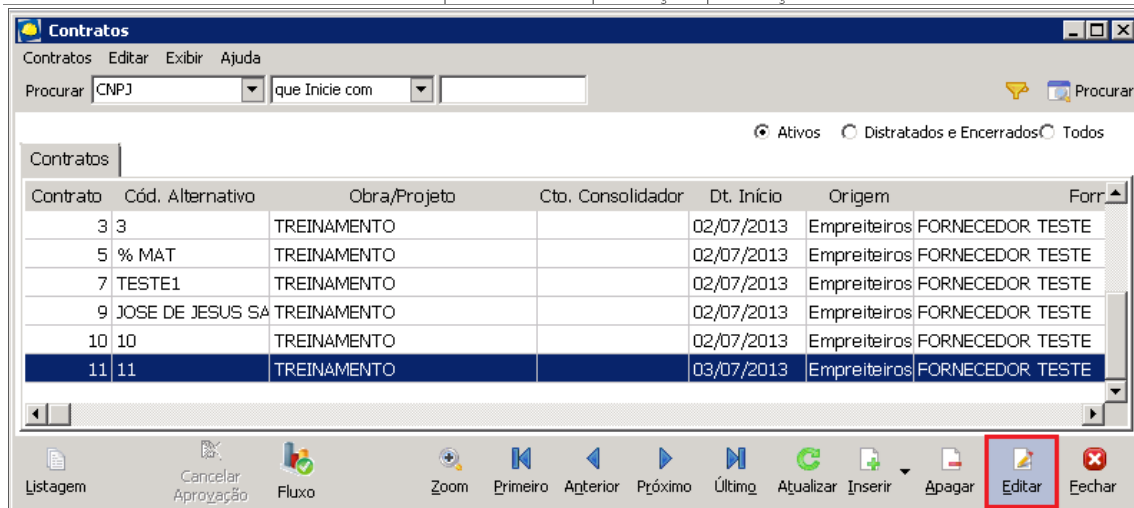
Contratos

Contratos Editar Exibir Ajuda

Procurar CNPJ que Inicie com Procurar

Ativos Distratados e Encerrados Todos

Contratos

| Contrato | Cód. Alternativo | Obra/Projeto | Cto. Consolidador | Dt. Início | Origem | Forn |
|---|---|---|---|---|---|---|
| 3 | 3 | TREINAMENTO | | 02/07/2013 | Empreiteiros | FORNECEDOR TESTE |
| 5 | % MAT | TREINAMENTO | | 02/07/2013 | Empreiteiros | FORNECEDOR TESTE |
| 7 | TESTE1 | TREINAMENTO | | 02/07/2013 | Empreiteiros | FORNECEDOR TESTE |
| 9 | JOSE DE JESUS SA | TREINAMENTO | | 02/07/2013 | Empreiteiros | FORNECEDOR TESTE |
| 10 | 10 | TREINAMENTO | | 02/07/2013 | Empreiteiros | FORNECEDOR TESTE |
| 11 | 11 | TREINAMENTO | | 03/07/2013 | Empreiteiros | FORNECEDOR TESTE |

Listagem Cancelar Aprovação Fluxo Zoom Primeiro Anterior Próximo Último Atualizar Inserir Apagar Editar Fechar